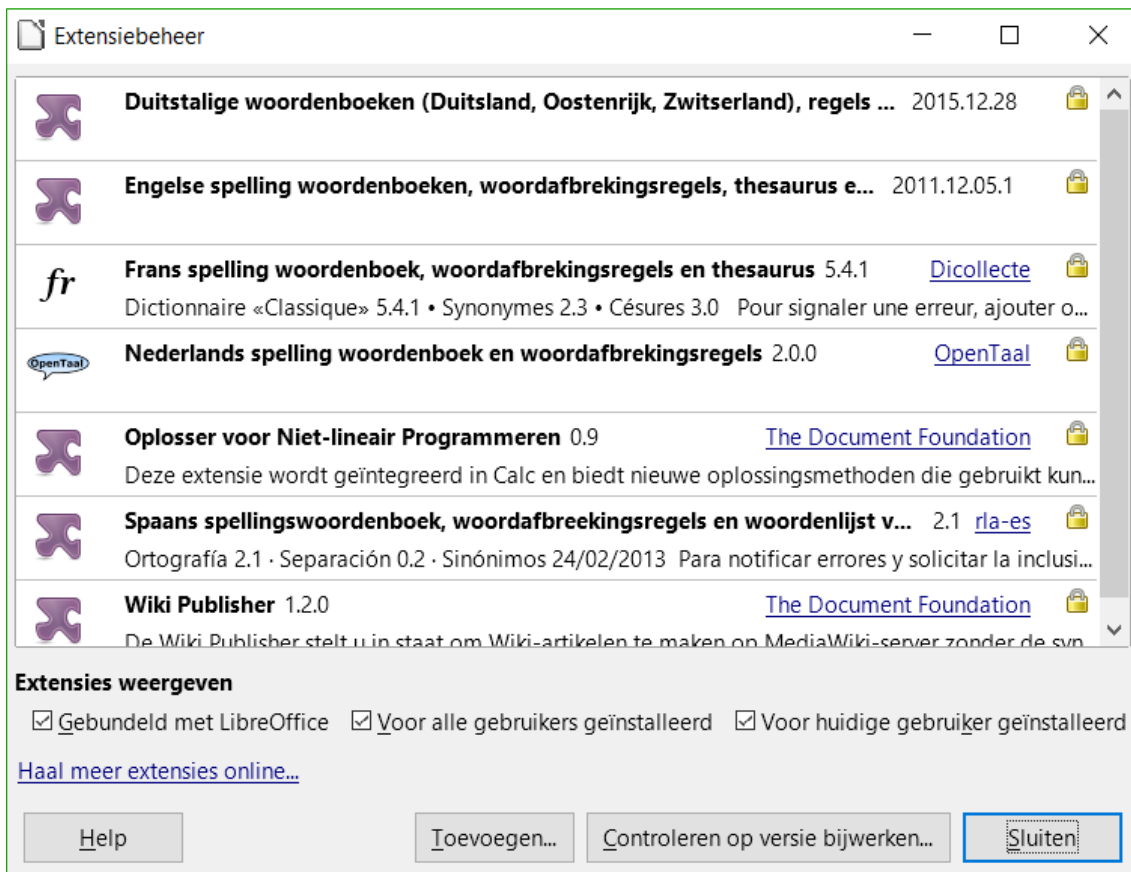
Extensiebeheer

Duitstalige woordenboeken (Duitsland, Oostenrijk, Zwitserland), regels ... 2015.12.28

Engelse spelling woordenboeken, woordafbrekingsregels, thesaurus e... 2011.12.05.1

fr

Frans spelling woordenboek, woordafbrekingsregels en thesaurus 5.4.1 Dicollecte

Dictionnaire «Classique» 5.4.1 • Synonymes 2.3 • Césures 3.0 Pour signaler une erreur, ajouter o...

OpenTaal

Nederlands spelling woordenboek en woordafbrekingsregels 2.0.0 OpenTaal

Oplosser voor Niet-lineair Programmeren 0.9 The Document Foundation

Deze extensie wordt geïntegreerd in Calc en biedt nieuwe oplossingsmethoden die gebruikt kun...

Spaans spellingswoordenboek, woordafbreekingsregels en woordenlijst v... 2.1 rla-es

Ortografía 2.1 · Separación 0.2 · Sinónimos 24/02/2013 Para notificar errores y solicitar la inclusi...

Wiki Publisher 1.2.0 The Document Foundation

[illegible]

Extensies weergeven

☑ Gebundeld met LibreOffice ☑ Voor alle gebruikers geïnstalleerd ☑ Voor huidige gebruiker geïnstalleerd

Haal meer extensies online...

Help Toevoegen... Controleren op versie bijwerken... Sluiten